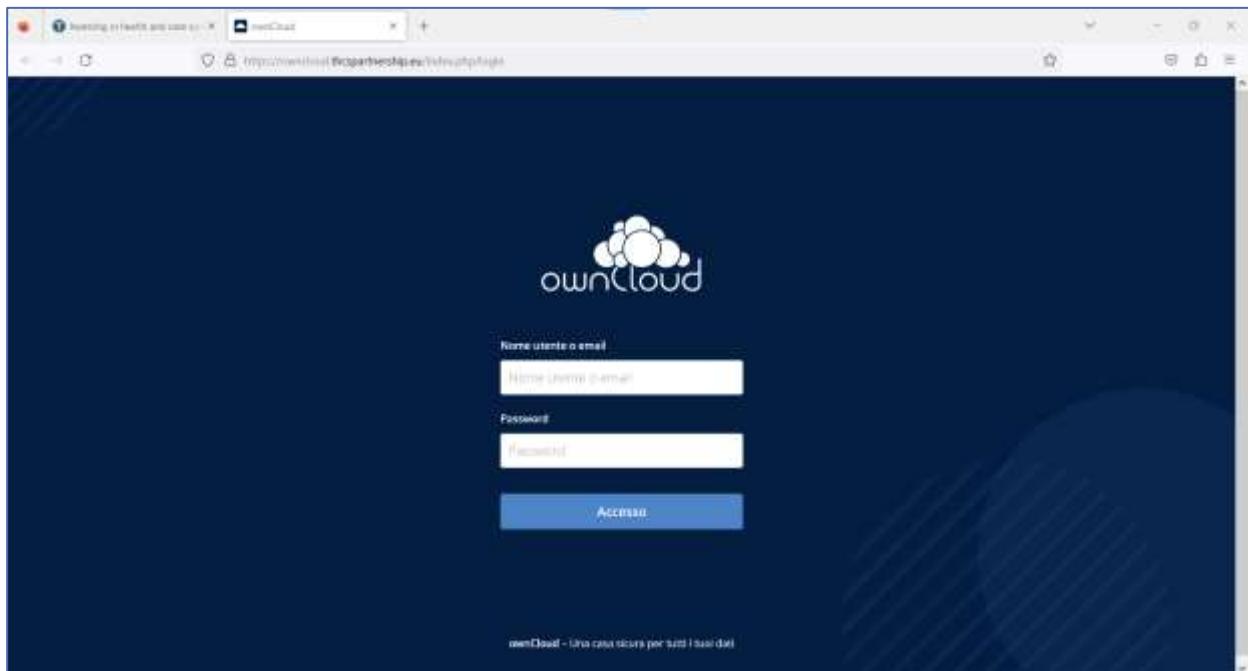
Investing in health and care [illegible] ×
ownCloud ×
+

https://owncloud.ftcspartnership.eu/index.php/login

ownCloud

Nome utente o email
Nome utente o email

Password
Password

Accesso

ownCloud – Una casa sicura per tutti i tuoi dati